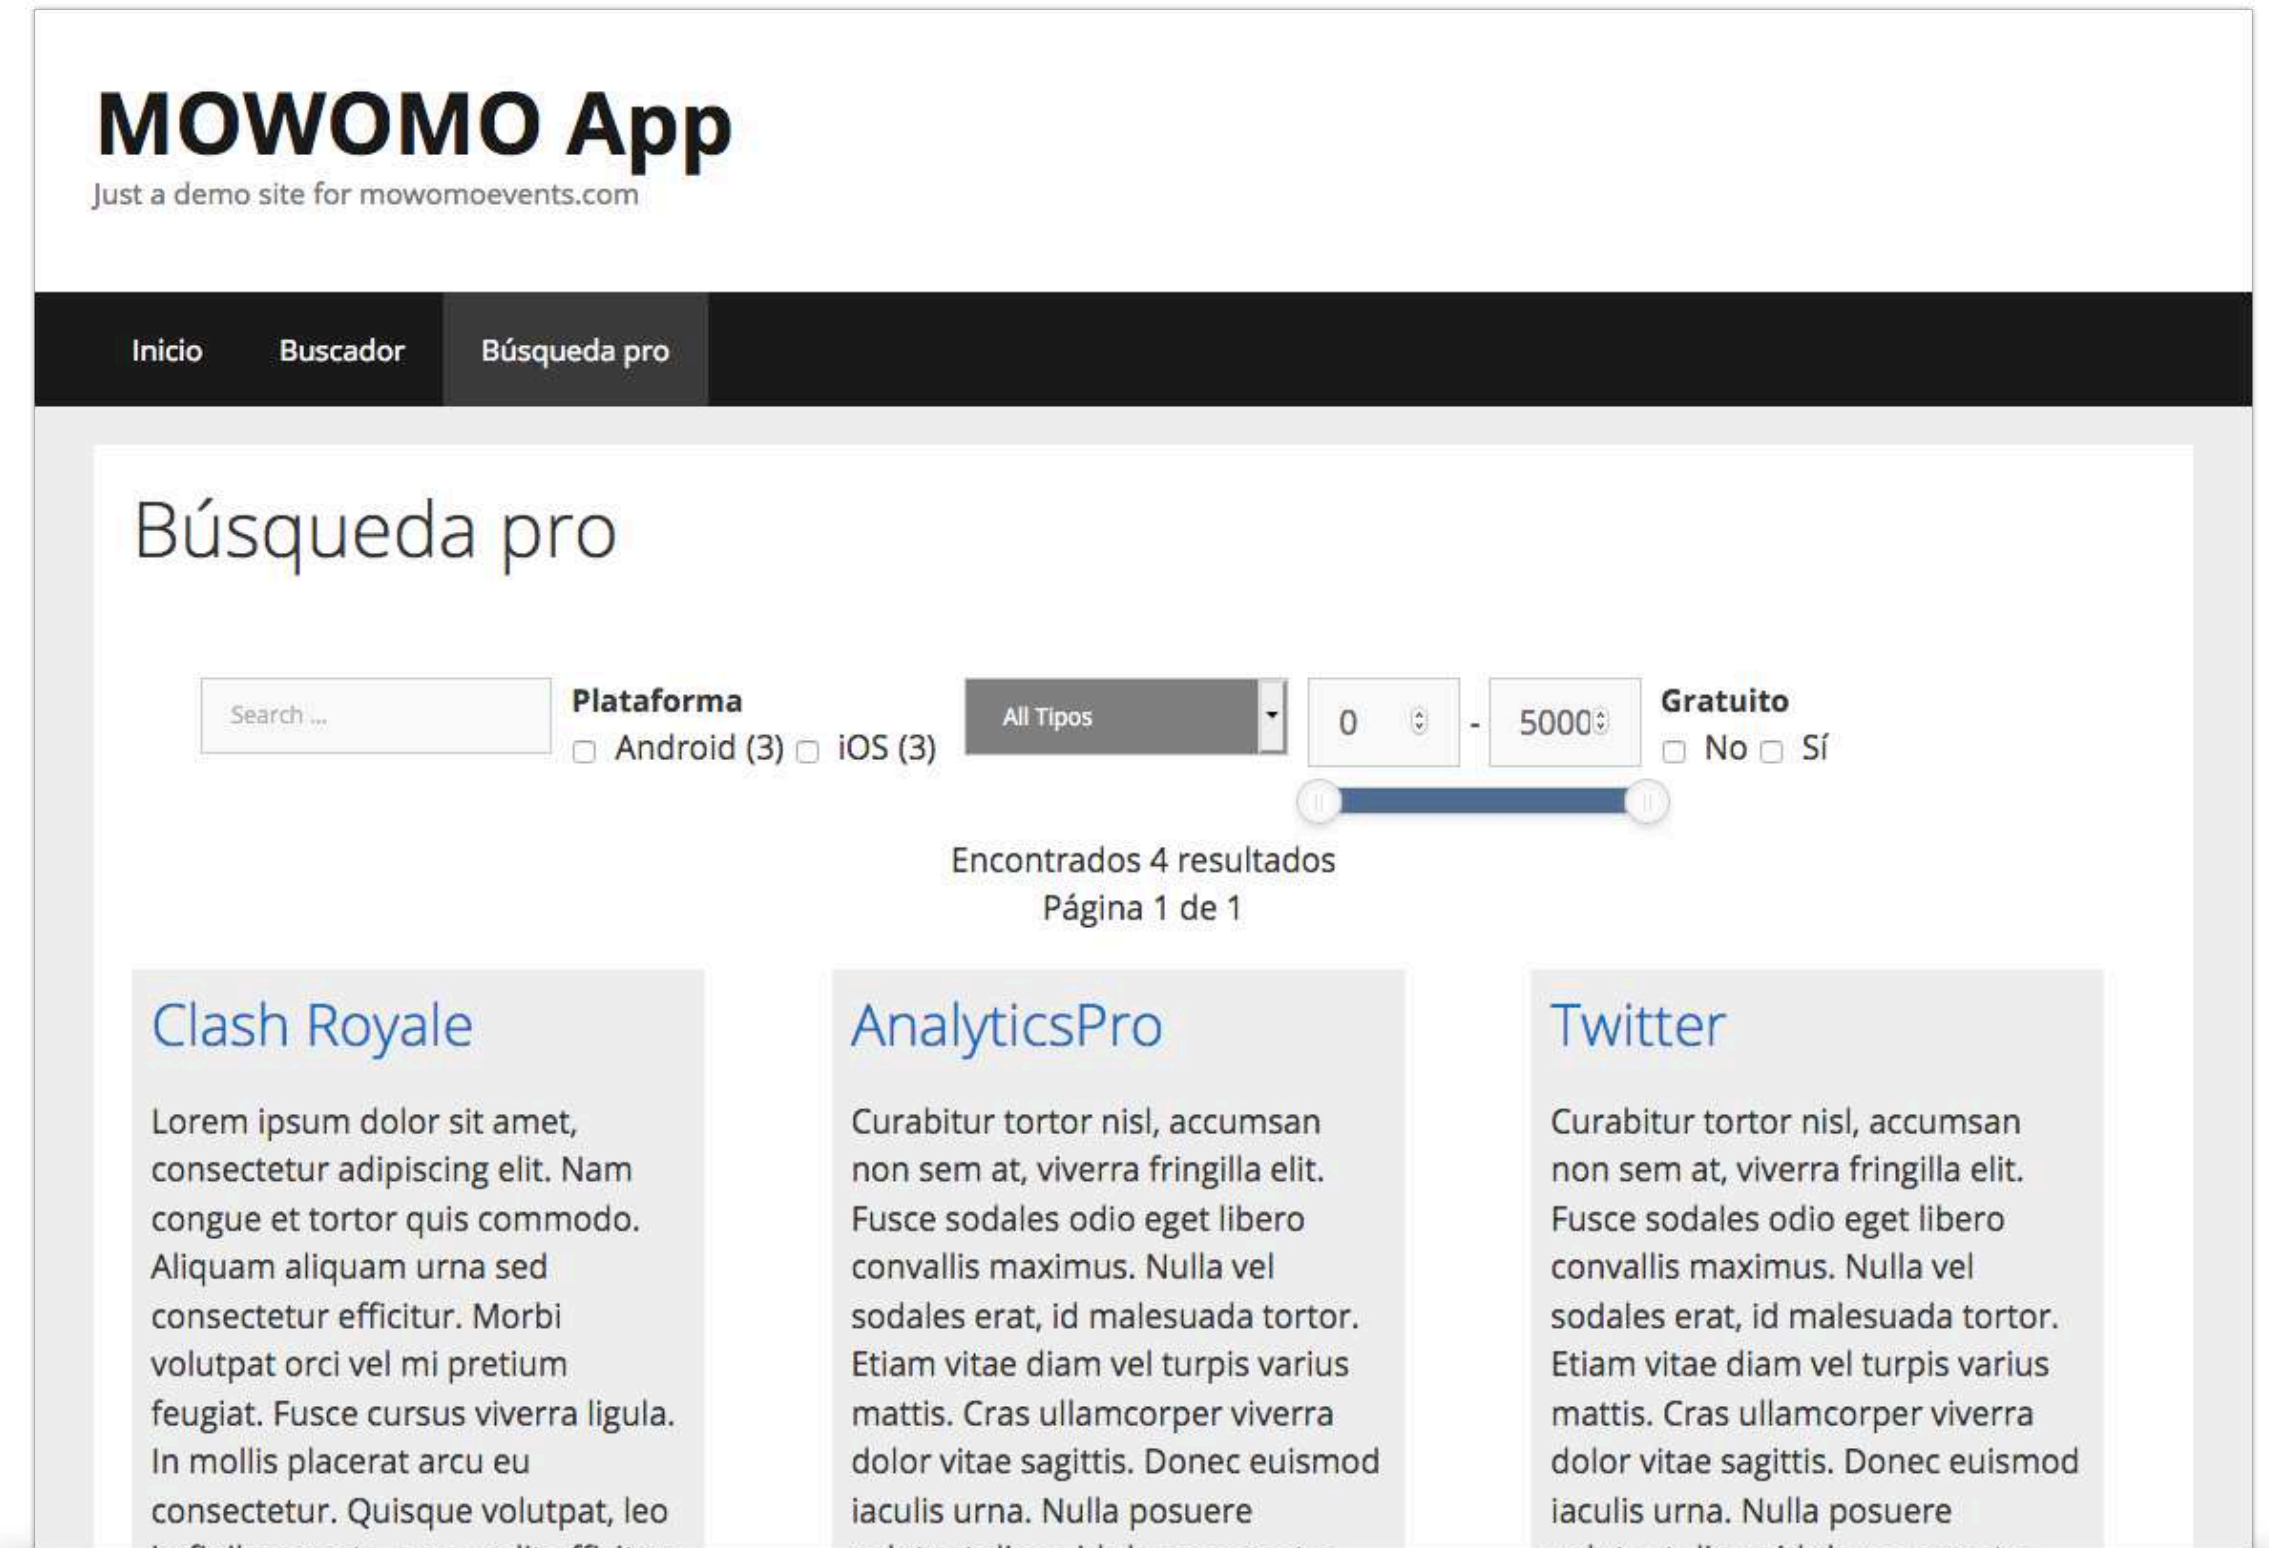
MOWOMO App
Just a demo site for mowomoevents.com

Inicio Buscador Búsqueda pro

Búsqueda pro

Search ...

Plataforma
Android (3) iOS (3)

All Tipos

0 - 5000

Gratuito
No Sí

Encontrados 4 resultados
Página 1 de 1

Clash Royale

Lorem ipsum dolor sit amet, consectetur adipiscing elit. Nam congue et tortor quis commodo. Aliquam aliquam urna sed consectetur efficitur. Morbi volutpat orci vel mi pretium feugiat. Fusce cursus viverra ligula. In mollis placerat arcu eu consectetur. Quisque volutpat, leo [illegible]

AnalyticsPro

Curabitur tortor nisl, accumsan non sem at, viverra fringilla elit. Fusce sodales odio eget libero convallis maximus. Nulla vel sodales erat, id malesuada tortor. Etiam vitae diam vel turpis varius mattis. Cras ullamcorper viverra dolor vitae sagittis. Donec euismod iaculis urna. Nulla posuere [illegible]

Twitter

Curabitur tortor nisl, accumsan non sem at, viverra fringilla elit. Fusce sodales odio eget libero convallis maximus. Nulla vel sodales erat, id malesuada tortor. Etiam vitae diam vel turpis varius mattis. Cras ullamcorper viverra dolor vitae sagittis. Donec euismod iaculis urna. Nulla posuere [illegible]